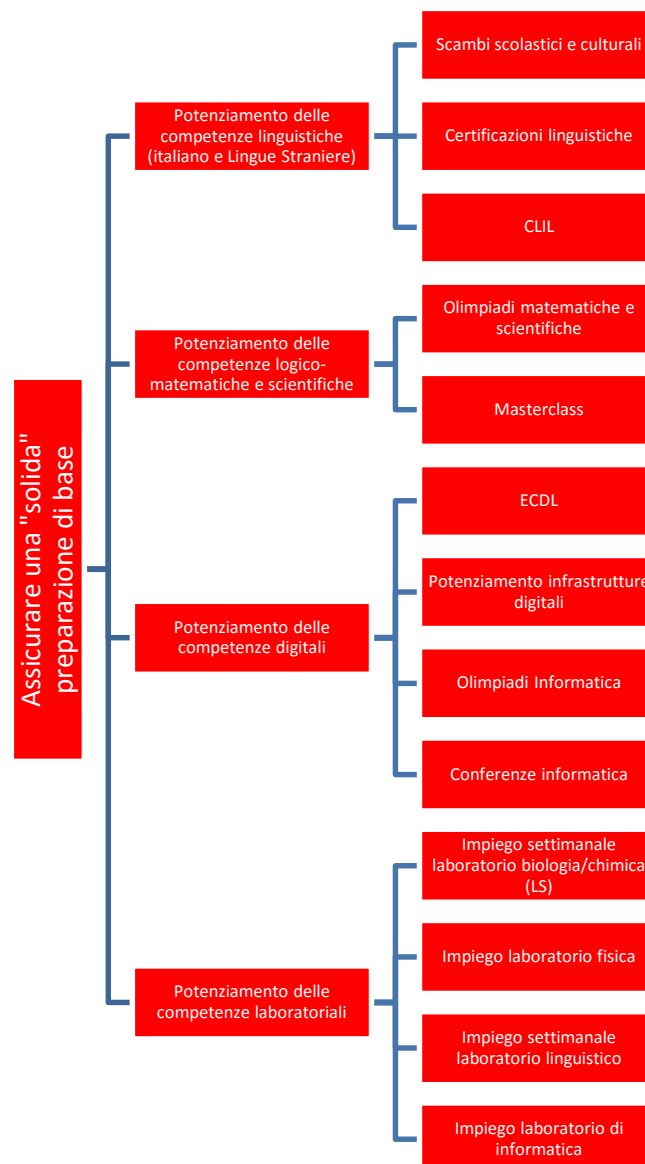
Assicurare una "solida" preparazione di base

Potenziamento delle competenze linguistiche (italiano e Lingue Straniere)

Scambi scolastici e culturali

Certificazioni linguistiche

CLIL

Potenziamento delle competenze logico-matematiche e scientifiche

Olimpiadi matematiche e scientifiche

Masterclass

Potenziamento delle competenze digitali

ECDL

Potenziamento infrastrutture digitali

Olimpiadi Informatica

Conferenze informatica

Potenziamento delle competenze laboratoriali

Impiego settimanale laboratorio biologia/chimica (LS)

Impiego laboratorio fisica

Impiego settimanale laboratorio linguistico

Impiego laboratorio di informatica